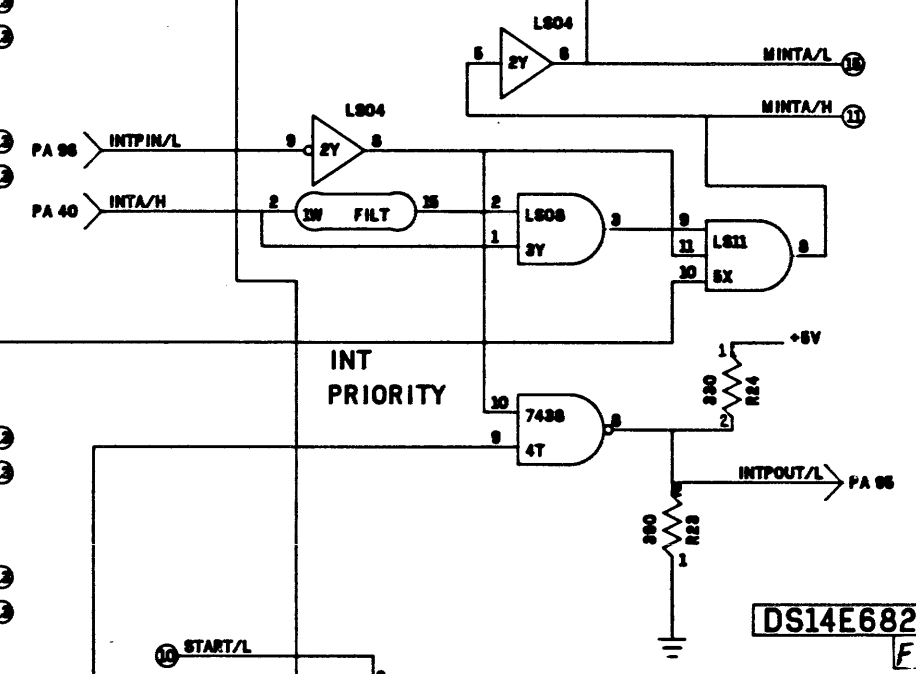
LS04
5 2Y 6
MINTA/L 15
MINTA/H 11
LS04
PA 96 INTPIN/L 9 2Y 8
PA 40 INTA/H 2 1W FILT 15
2 LS08 3
1 3Y
9 LS11 8
11
10 5X
INT
PRIORITY
+5V
1
390 R24
2
10 7438 8
9 4T
INTPOUT/L PA 95
2
390 R23
1
10 START/L
DS14E682
F